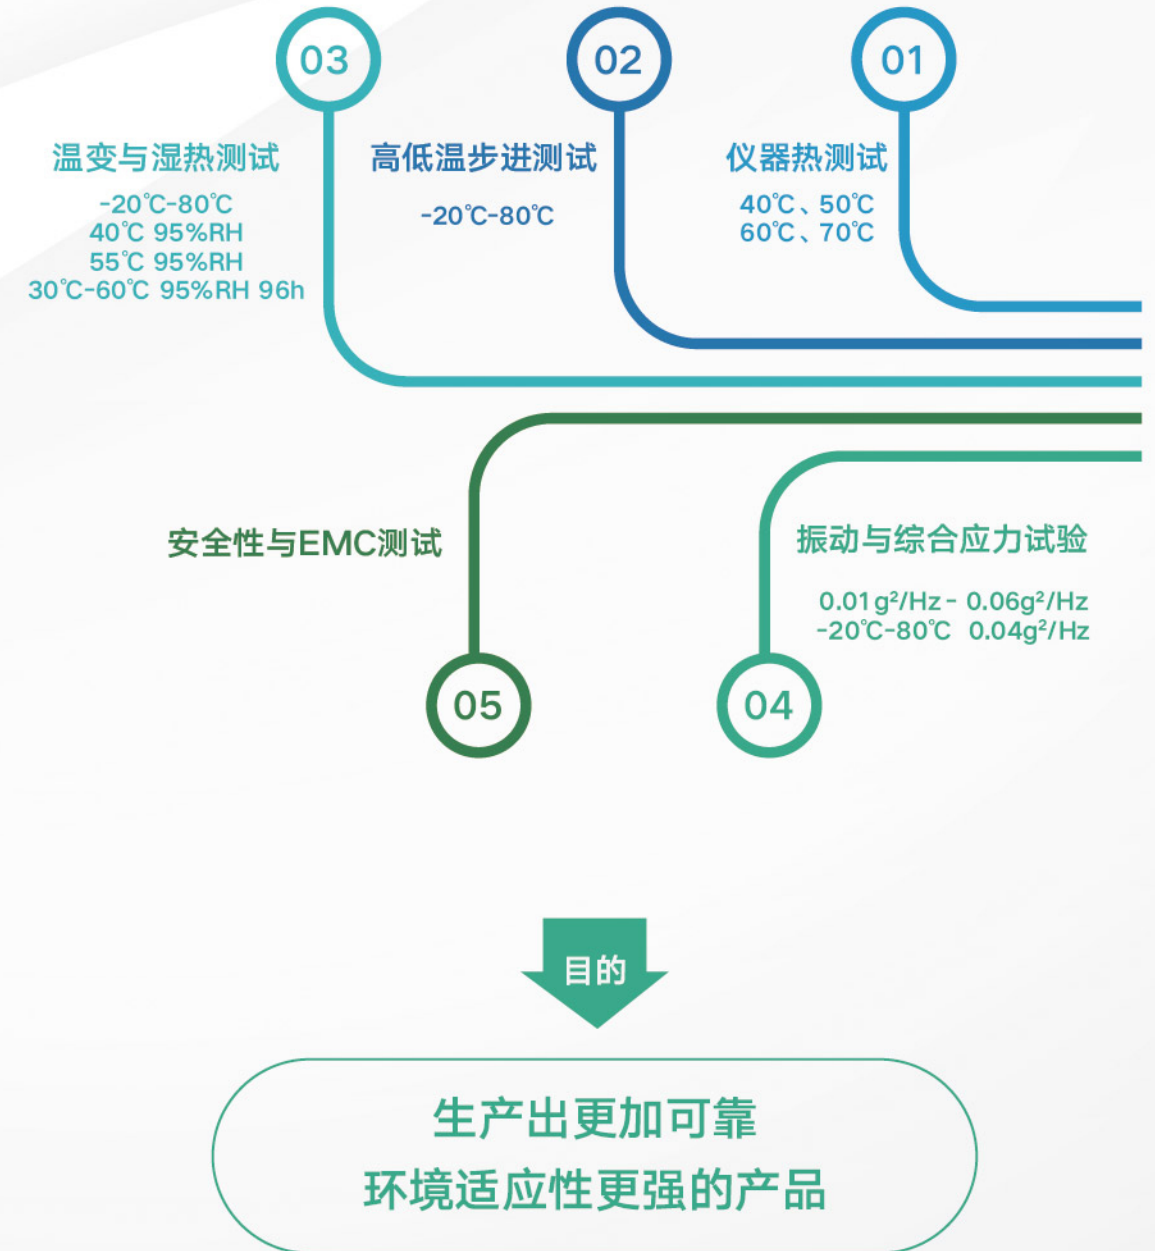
03

温变与湿热测试

-20℃-80℃
40℃ 95%RH
55℃ 95%RH
30℃-60℃ 95%RH 96h

02

高低温步进测试

-20℃-80℃

01

仪器热测试

40℃、50℃
60℃、70℃

安全性与EMC测试

05

振动与综合应力试验

0.01g²/Hz - 0.06g²/Hz
-20℃-80℃ 0.04g²/Hz

04

目的

生产出更加可靠
环境适应性更强的产品